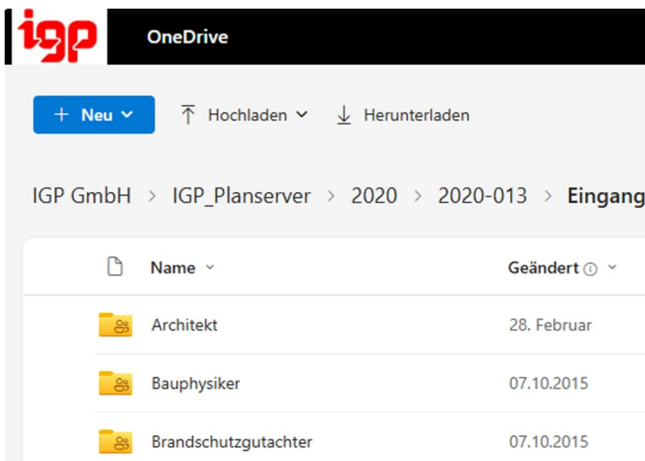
igp OneDrive

+ Neu ⌄ Hochladen ⌄ Herunterladen

IGP GmbH > IGP_Planserver > 2020 > 2020-013 > Eingang

| | Name ⌄ | Geändert ⓘ ⌄ |
|---|---|---|
| | Architekt | 28. Februar |
| | Bauphysiker | 07.10.2015 |
| | Brandschutzgutachter | 07.10.2015 |